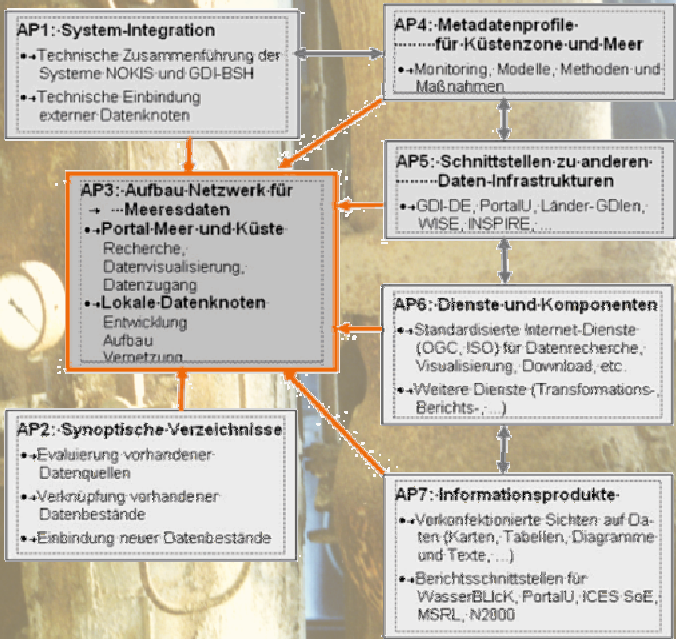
AP1: System-Integration

• Technische Zusammenführung der Systeme NOKIS und GDI-BSH

• Technische Einbindung externer Datenknoten

AP4: Metadatenprofile für Küstenzone und Meer

• Monitoring, Modelle, Methoden und Maßnahmen

AP3: Aufbau Netzwerk für Meeresdaten

• Portal Meer und Küste
Recherche, Datenvisualisierung, Datenzugang

• Lokale Datenknoten
Entwicklung
Aufbau
Vernetzung

AP5: Schnittstellen zu anderen Daten-Infrastrukturen

• GDI-DE, PortalU, Länder-GDIen, WISE, INSPIRE, …

AP6: Dienste und Komponenten

• Standardisierte Internet-Dienste (OGC, ISO) für Datenrecherche, Visualisierung, Download, etc.

• Weitere Dienste (Transformations-, Berichts-, …)

AP2: Synoptische Verzeichnisse

• Evaluierung vorhandener Datenquellen

• Verknüpfung vorhandener Datenbestände

• Einbindung neuer Datenbestände

AP7: Informationsprodukte

• Vorkonfektionierte Sichten auf Daten (Karten, Tabellen, Diagramme und Texte, …)

• Berichtsschnittstellen für WasserBLIcK, PortalU, ICES SoE, MSRL, N2000